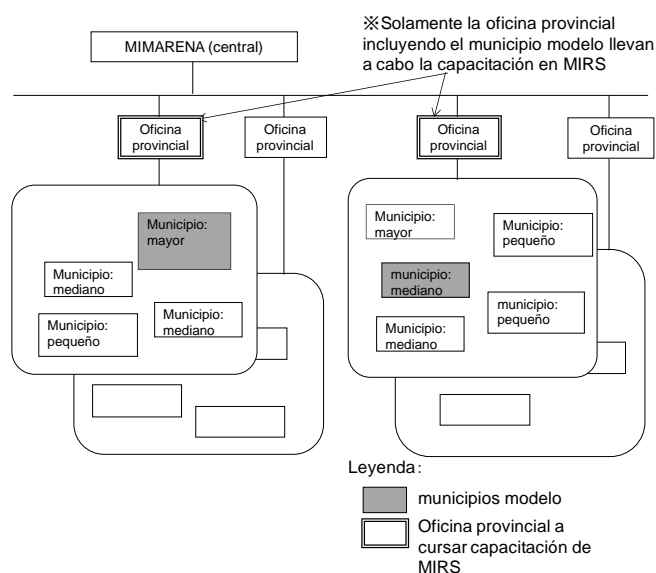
※Solamente la oficina provincial incluyendo el municipio modelo llevan a cabo la capacitación en MIRS

MIMARENA (central)

Oficina provincial

Oficina provincial

Oficina provincial

Oficina provincial

Municipio: mayor

Municipio: mediano

Municipio: pequeño

Municipio: mediano

Municipio: mayor

Municipio: pequeño

municipio: mediano

municipio: pequeño

Municipio: mediano

Leyenda:

municipios modelo

Oficina provincial a cursar capacitación de MIRS